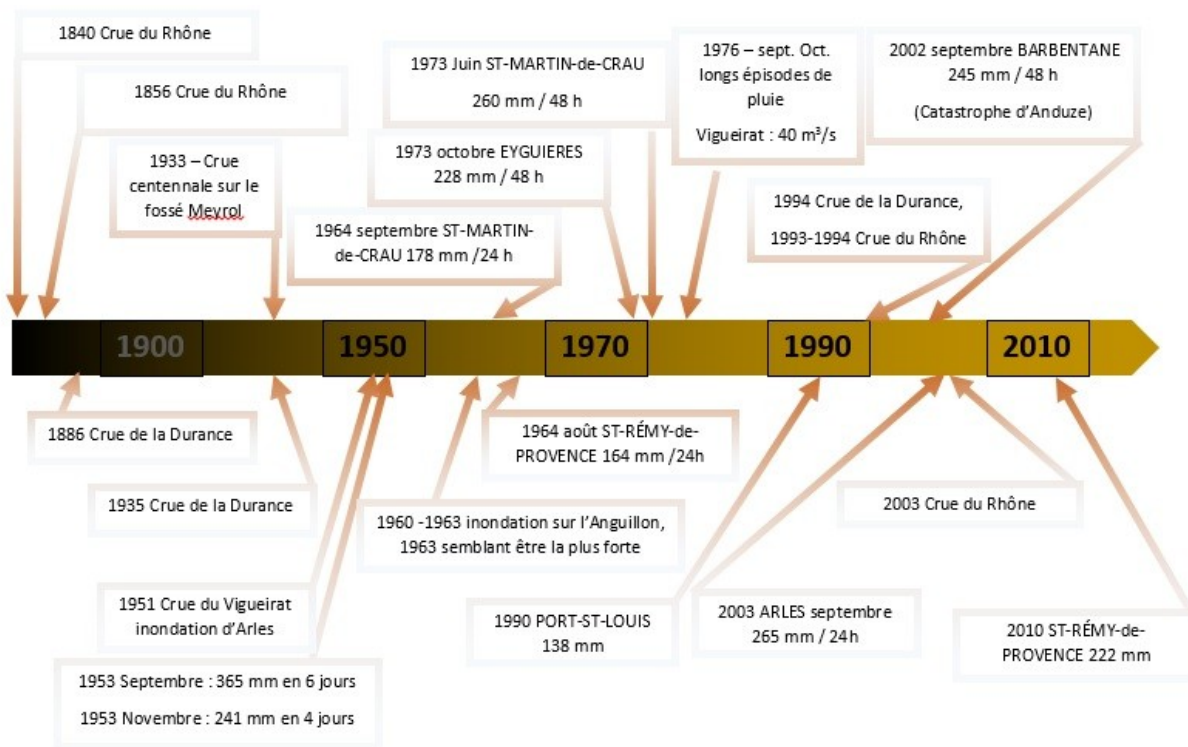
1840 Crue du Rhône

1856 Crue du Rhône

1933 – Crue centennale sur le fossé Meyrol

1964 septembre ST-MARTIN-de-CRAU 178 mm /24 h

1973 Juin ST-MARTIN-de-CRAU

260 mm / 48 h

1973 octobre EYGUIERES 228 mm / 48 h

1976 – sept. Oct. longs épisodes de pluie

Vigueirat : 40 m$^3$/s

2002 septembre BARBENTANE 245 mm / 48 h

(Catastrophe d'Anduze)

1994 Crue de la Durance,

1993-1994 Crue du Rhône

1900

1950

1970

1990

2010

1886 Crue de la Durance

1935 Crue de la Durance

1964 août ST-RÉMY-de-PROVENCE 164 mm /24h

1960 -1963 inondation sur l'Anguillon, 1963 semblant être la plus forte

2003 Crue du Rhône

1951 Crue du Vigueirat inondation d'Arles

1990 PORT-ST-LOUIS 138 mm

2003 ARLES septembre 265 mm / 24h

2010 ST-RÉMY-de-PROVENCE 222 mm

1953 Septembre : 365 mm en 6 jours

1953 Novembre : 241 mm en 4 jours